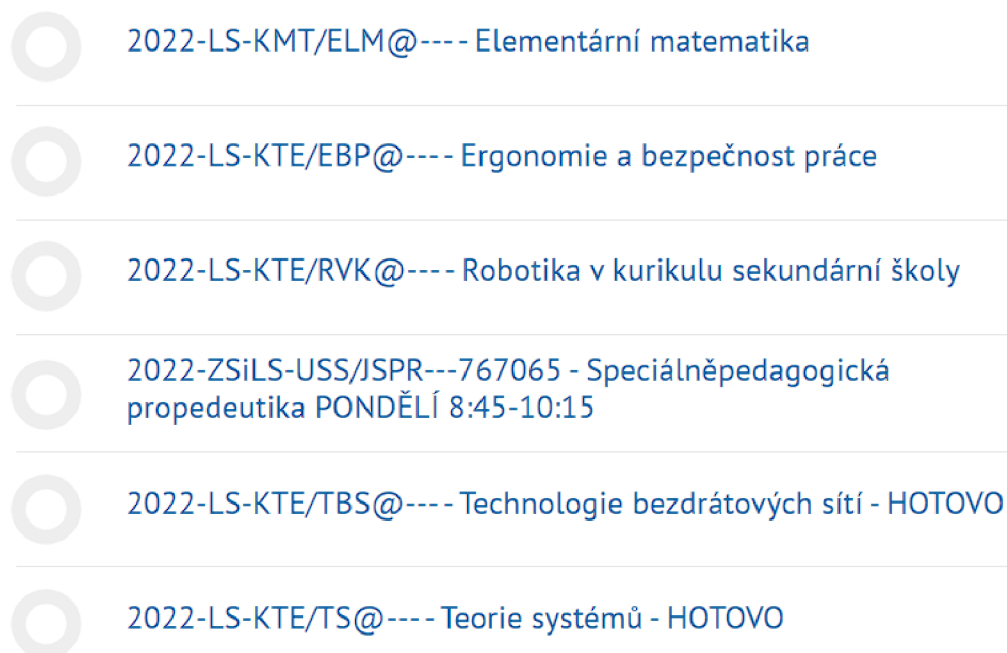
2022-LS-KMT/ELM@---- Elementární matematika

2022-LS-KTE/EBP@---- Ergonomie a bezpečnost práce

2022-LS-KTE/RVK@---- Robotika v kurikulu sekundární školy

2022-ZSiLS-USS/JSPR---767065 - Speciálněpedagogická propedeutika PONDĚLÍ 8:45-10:15

2022-LS-KTE/TBS@---- Technologie bezdrátových sítí - HOTOVO

2022-LS-KTE/TS@---- Teorie systémů - HOTOVO